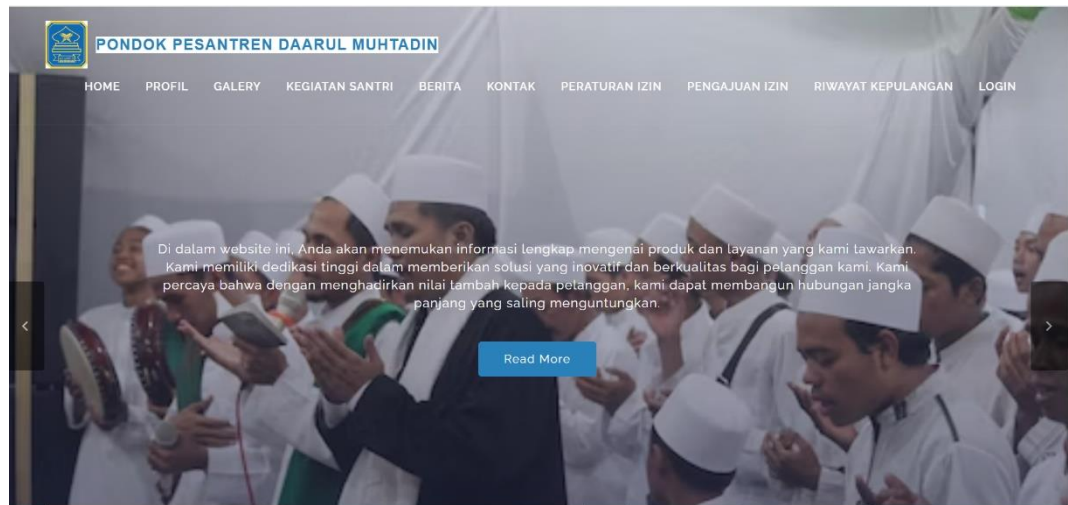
PONDOK PESANTREN DAARUL MUHTADIN

HOME PROFIL GALERY KEGIATAN SANTRI BERITA KONTAK PERATURAN IZIN PENGAJUAN IZIN RIWAYAT KEPULANGAN LOGIN

Di dalam website ini, Anda akan menemukan informasi lengkap mengenai produk dan layanan yang kami tawarkan. Kami memiliki dedikasi tinggi dalam memberikan solusi yang inovatif dan berkualitas bagi pelanggan kami. Kami percaya bahwa dengan menghadirkan nilai tambah kepada pelanggan, kami dapat membangun hubungan jangka panjang yang saling menguntungkan.

Read More

‹

›